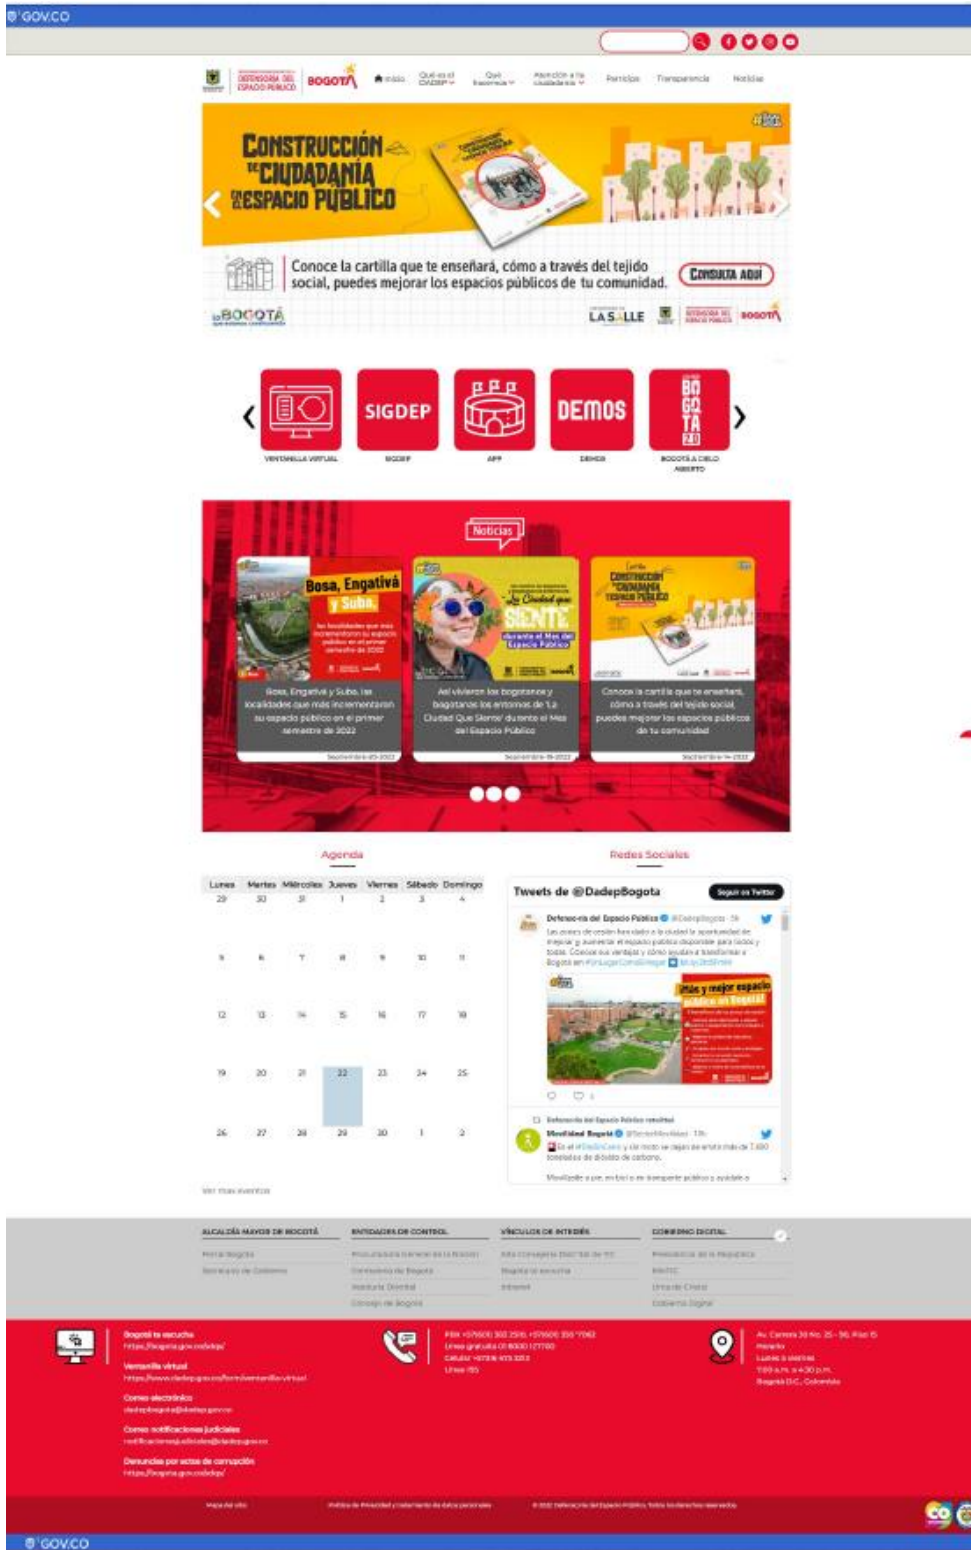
GOV.CO

DEFENSORÍA DEL ESPACIO PÚBLICO BOGOTÁ Inicio Quiénes el DADEP Qué hacemos Atención a la ciudadanía Permisos Transparencia Noticias

CONSTRUCCIÓN DE CIUDADANÍA EN ESPACIO PÚBLICO

Conoce la cartilla que te enseñará, cómo a través del tejido social, puedes mejorar los espacios públicos de tu comunidad.

CONSULTA AQUÍ

BOGOTÁ LA SALLE

VENTANILLA VIRTUAL
SIGDEP
SIGDEP
APP
DEMOS
DEMOS
BO GO TÁ 2.0
BOGOTÁ A CIELO ABIERTO

Noticias

Bosa, Engativá y Suba,
Bosa, Engativá y Suba, las localidades que más incrementaron su espacio público en el primer semestre de 2022
Septiembre-20-2022

La Ciudad que SIENTE durante el Mes del Espacio Público
Así vivieron los bogotanos y bogotanas los entornos de 'La Ciudad Que Siente' durante el Mes del Espacio Público
Septiembre-16-2022

Construcción de Ciudadanía en Espacio Público
Conoce la cartilla que te enseñará, cómo a través del tejido social, puedes mejorar los espacios públicos de tu comunidad
Septiembre-14-2022

Agenda

| Lunes | Martes | Miércoles | Jueves | Viernes | Sábado | Domingo |
|---|---|---|---|---|---|---|
| 29 | 30 | 31 | 1 | 2 | 3 | 4 |
| 5 | 6 | 7 | 8 | 9 | 10 | 11 |
| 12 | 13 | 14 | 15 | 16 | 17 | 18 |
| 19 | 20 | 21 | 22 | 23 | 24 | 25 |
| 26 | 27 | 28 | 29 | 30 | 1 | 2 |

Ver más eventos

Redes Sociales

Tweets de @DadepBogota
Seguir en Twitter

Defensoría del Espacio Público @DadepBogota
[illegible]

¡Más y mejor espacio público en Bogotá!

Movilidad Bogotá @SectorMovilidad
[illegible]

ALCALDÍA MAYOR DE BOGOTÁ
Portal Bogotá
Secretaría de Gobierno

ENTIDADES DE CONTROL
Procuraduría General de la Nación
Contraloría de Bogotá
Veeduría Distrital
Concejo de Bogotá

VÍNCULOS DE INTERÉS
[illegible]
Bogotá te escucha
Intranet

GOBIERNO DIGITAL
Presidencia de la República
MinTIC
Urna de Cristal
Gobierno Digital

Bogotá te escucha
https://bogota.gov.co/sdqs/
Ventanilla virtual
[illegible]
Correo electrónico
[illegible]
Correo notificaciones judiciales
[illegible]
Denuncias por actos de corrupción
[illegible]

PBX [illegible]
Línea gratuita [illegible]
Celular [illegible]
Línea 195

Av. Carrera 30 No. 25 - 90, Piso 15
Horario
Lunes a viernes
7:00 a.m. a 4:30 p.m.
Bogotá D.C., Colombia

Mapa del sitio
Política de Privacidad y tratamiento de datos personales
© 2022 Defensoría del Espacio Público. Todos los derechos reservados

GOV.CO